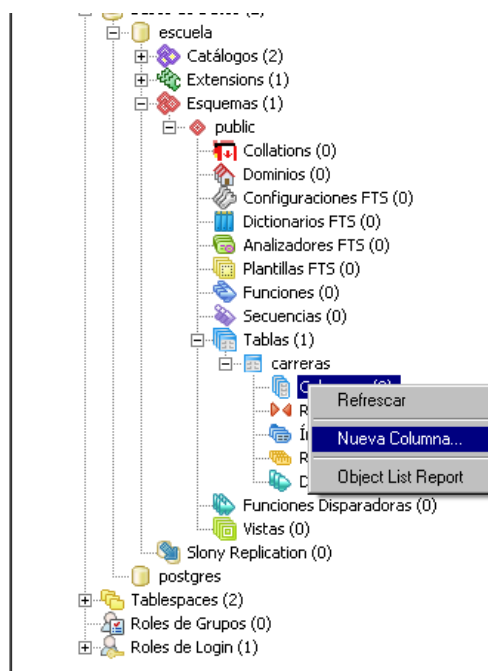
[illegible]
escuela
Catálogos (2)
Extensions (1)
Esquemas (1)
public
Collations (0)
Dominios (0)
Configuraciones FTS (0)
Dictionarios FTS (0)
Analizadores FTS (0)
Plantillas FTS (0)
Funciones (0)
Secuencias (0)
Tablas (1)
carreras
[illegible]
R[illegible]
Í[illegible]
R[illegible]
D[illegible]
Refrescar
Nueva Columna...
Object List Report
Funciones Disparadoras (0)
Vistas (0)
Slony Replication (0)
postgres
Tablespaces (2)
Roles de Grupos (0)
Roles de Login (1)